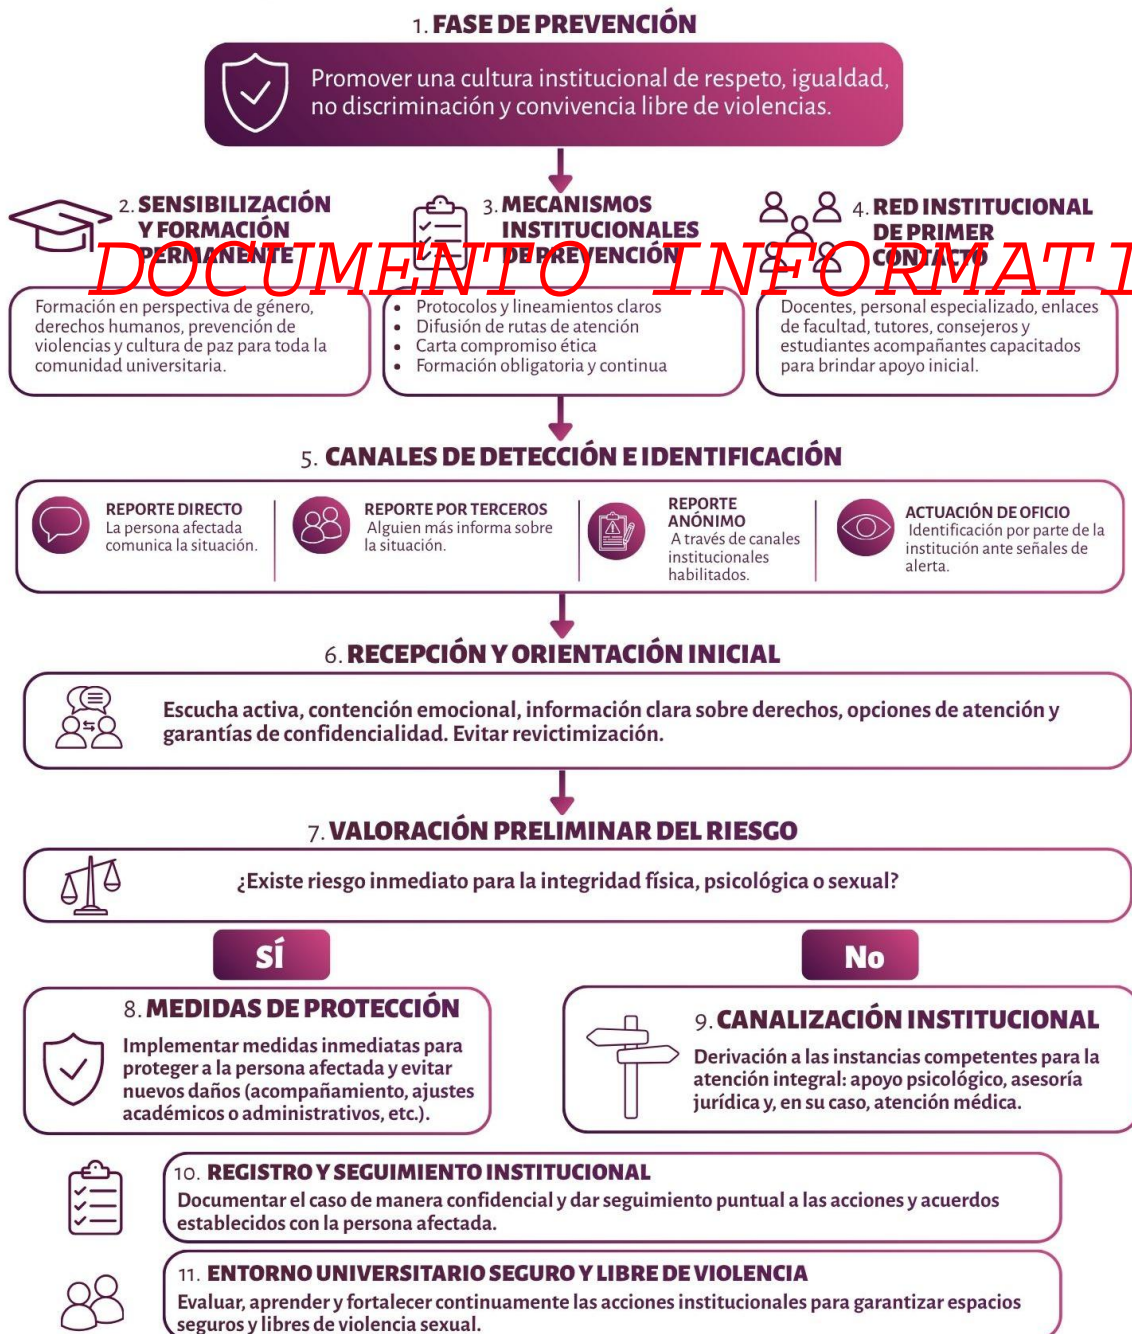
1. FASE DE PREVENCIÓN

Promover una cultura institucional de respeto, igualdad, no discriminación y convivencia libre de violencias.

2. SENSIBILIZACIÓN Y FORMACIÓN PERMANENTE

Formación en perspectiva de género, derechos humanos, prevención de violencias y cultura de paz para toda la comunidad universitaria.

3. MECANISMOS INSTITUCIONALES DE PREVENCIÓN

- Protocolos y lineamientos claros
- Difusión de rutas de atención
- Carta compromiso ética
- Formación obligatoria y continua

4. RED INSTITUCIONAL DE PRIMER CONTACTO

Docentes, personal especializado, enlaces de facultad, tutores, consejeros y estudiantes acompañantes capacitados para brindar apoyo inicial.

DOCUMENTO INFORMATI

5. CANALES DE DETECCIÓN E IDENTIFICACIÓN

REPORTE DIRECTO
La persona afectada comunica la situación.

REPORTE POR TERCEROS
Alguien más informa sobre la situación.

REPORTE ANÓNIMO
A través de canales institucionales habilitados.

ACTUACIÓN DE OFICIO
Identificación por parte de la institución ante señales de alerta.

6. RECEPCIÓN Y ORIENTACIÓN INICIAL

Escucha activa, contención emocional, información clara sobre derechos, opciones de atención y garantías de confidencialidad. Evitar revictimización.

7. VALORACIÓN PRELIMINAR DEL RIESGO

¿Existe riesgo inmediato para la integridad física, psicológica o sexual?

SÍ

No

8. MEDIDAS DE PROTECCIÓN

Implementar medidas inmediatas para proteger a la persona afectada y evitar nuevos daños (acompañamiento, ajustes académicos o administrativos, etc.).

9. CANALIZACIÓN INSTITUCIONAL

Derivación a las instancias competentes para la atención integral: apoyo psicológico, asesoría jurídica y, en su caso, atención médica.

10. REGISTRO Y SEGUIMIENTO INSTITUCIONAL

Documentar el caso de manera confidencial y dar seguimiento puntual a las acciones y acuerdos establecidos con la persona afectada.

11. ENTORNO UNIVERSITARIO SEGURO Y LIBRE DE VIOLENCIA

Evaluar, aprender y fortalecer continuamente las acciones institucionales para garantizar espacios seguros y libres de violencia sexual.